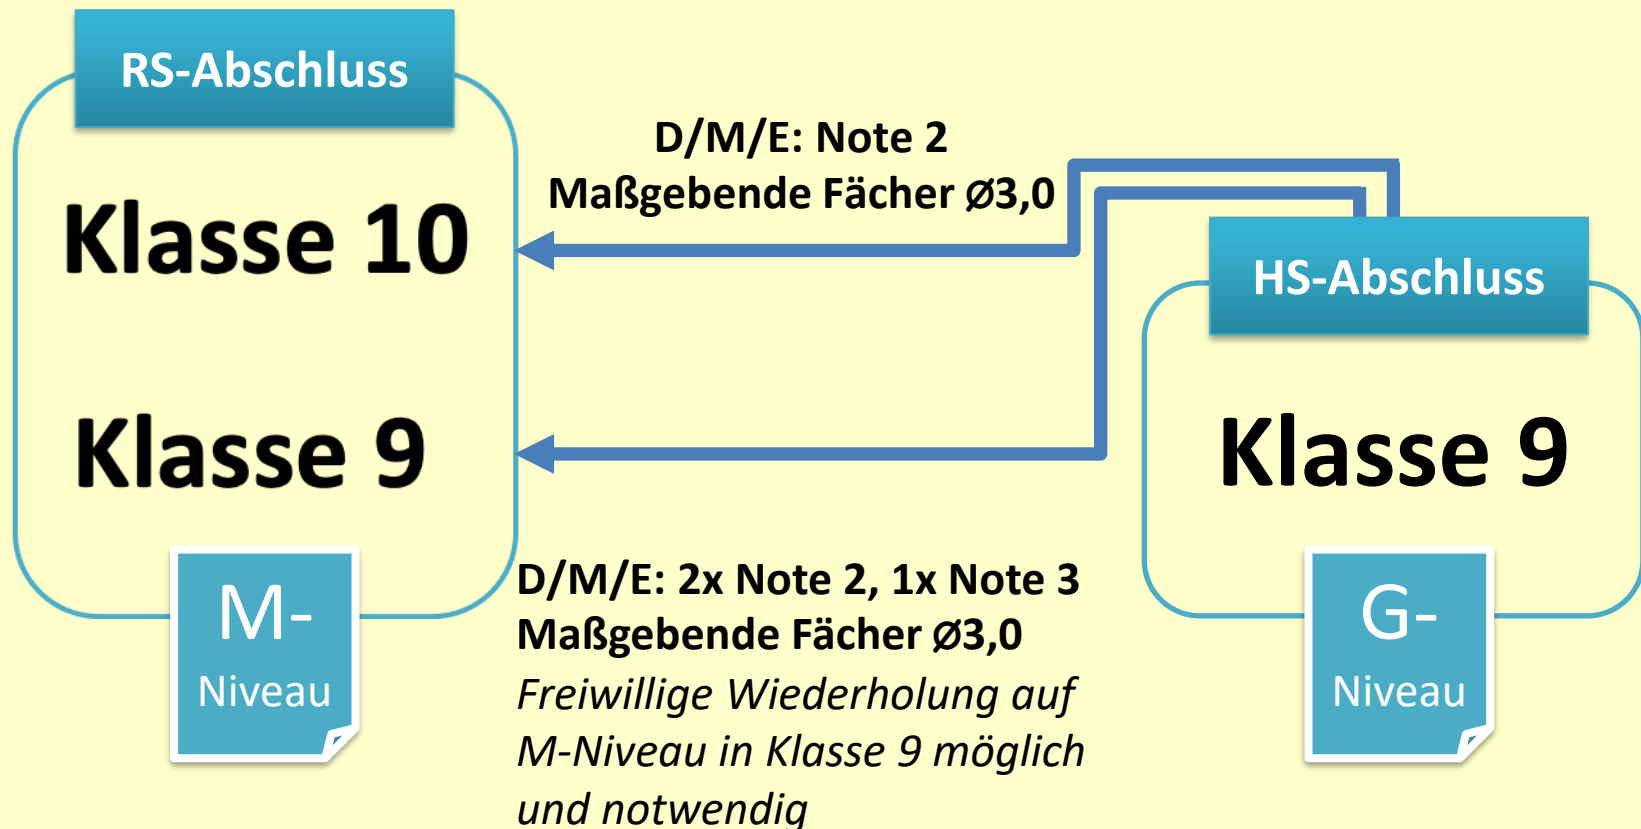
RS-Abschluss

Klasse 10

Klasse 9

M-
Niveau

D/M/E: Note 2
Maßgebende Fächer Ø3,0

HS-Abschluss

Klasse 9

G-
Niveau

D/M/E: 2x Note 2, 1x Note 3
Maßgebende Fächer Ø3,0
*Freiwillige Wiederholung auf M-Niveau in Klasse 9 möglich und notwendig*